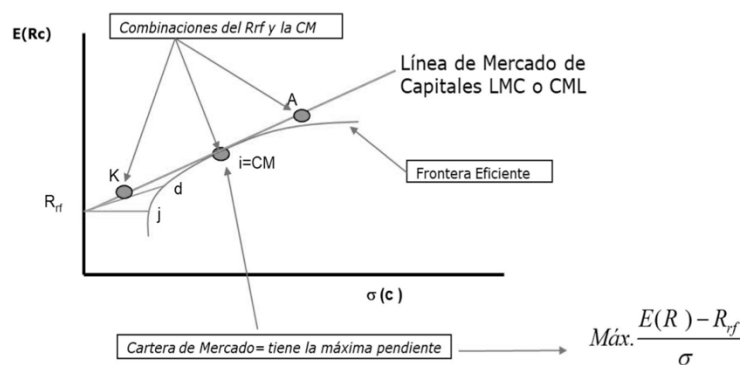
Combinaciones del Rrf y la CM

E(Rc)

Línea de Mercado de Capitales LMC o CML

A

K

i=CM

d

j

$R_{rf}$

Frontera Eficiente

σ (c)

Cartera de Mercado= tiene la máxima pendiente

$Máx.\frac{E(R)-R_{rf}}{\sigma}$